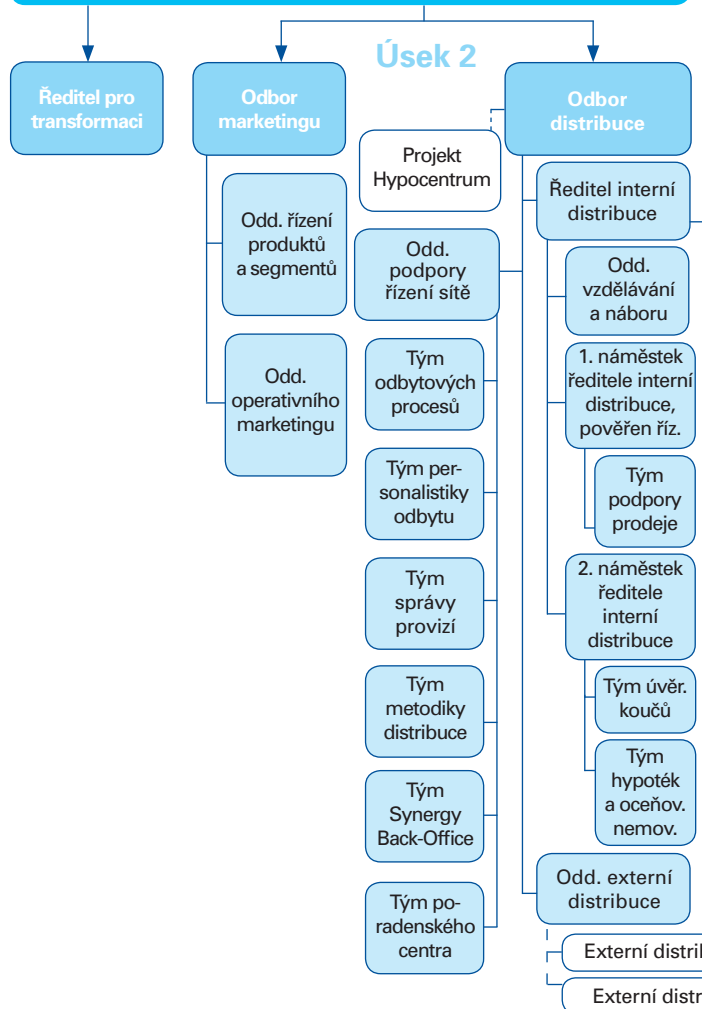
Úsek 2

Ředitel pro transformaci

Odbor marketingu

Odd. řízení produktů a segmentů

Odd. operativního marketingu

Projekt Hypocentrum

Odd. podpory řízení sítě

Tým odbytových procesů

Tým personalistiky odbytu

Tým správy provizí

Tým metodiky distribuce

Tým Synergy Back-Office

Tým poradenského centra

Odbor distribuce

Ředitel interní distribuce

Odd. vzdělávání a náboru

1. náměstek ředitele interní distribuce, pověřen říz.

Tým podpory prodeje

2. náměstek ředitele interní distribuce

Tým úvěr. koučů

Tým hypoték a oceňov. nemov.

Odd. externí distribuce

Externí distri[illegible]

Externí distr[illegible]